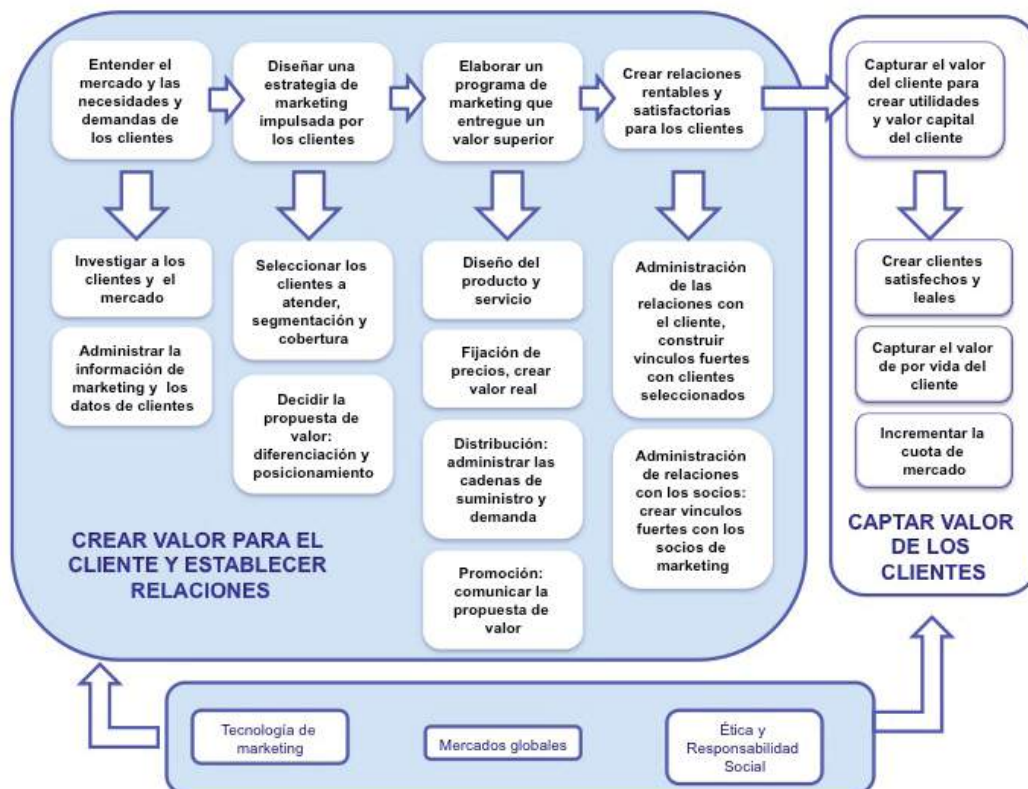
Entender el mercado y las necesidades y demandas de los clientes

Diseñar una estrategia de marketing impulsada por los clientes

Elaborar un programa de marketing que entregue un valor superior

Crear relaciones rentables y satisfactorias para los clientes

Capturar el valor del cliente para crear utilidades y valor capital del cliente

Investigar a los clientes y el mercado

Administrar la información de marketing y los datos de clientes

Seleccionar los clientes a atender, segmentación y cobertura

Decidir la propuesta de valor: diferenciación y posicionamiento

Diseño del producto y servicio

Fijación de precios, crear valor real

Distribución: administrar las cadenas de suministro y demanda

Promoción: comunicar la propuesta de valor

Administración de las relaciones con el cliente, construir vínculos fuertes con clientes seleccionados

Administración de relaciones con los socios: crear vínculos fuertes con los socios de marketing

Crear clientes satisfechos y leales

Capturar el valor de por vida del cliente

Incrementar la cuota de mercado

CREAR VALOR PARA EL CLIENTE Y ESTABLECER RELACIONES

CAPTAR VALOR DE LOS CLIENTES

Tecnología de marketing

Mercados globales

Ética y Responsabilidad Social